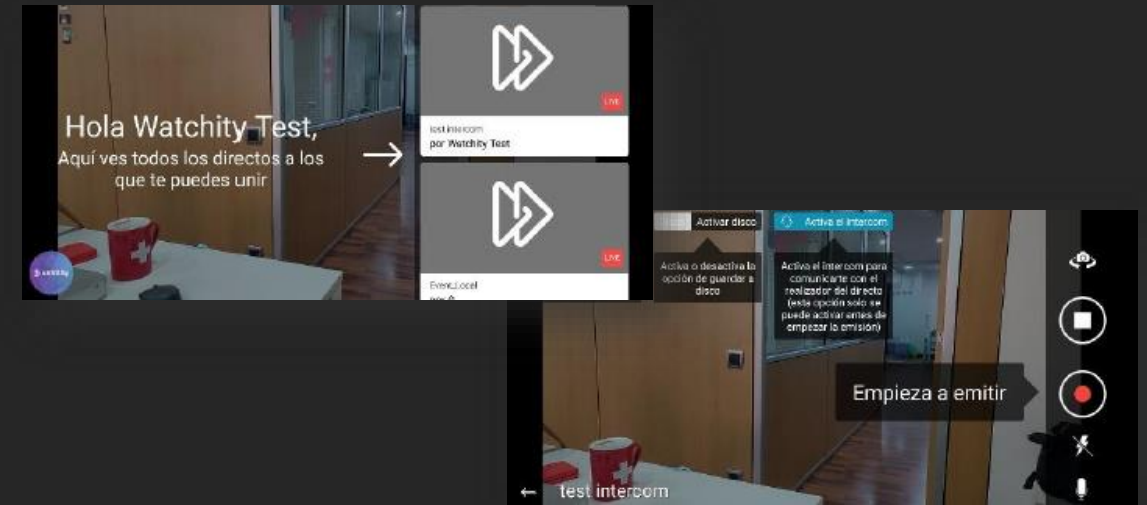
Hola Watchity Test,
Aquí ves todos los directos a los que te puedes unir

LIVE

test intercom
por Watchity Test

LIVE

Event Local
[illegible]

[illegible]

Activar disco

Activa o desactiva la opción de guardar a disco

Activa el intercom

Activa el intercom para comunicarte con el realizador del directo (esta opción solo se puede activar antes de empezar la emisión)

Empieza a emitir

test intercom